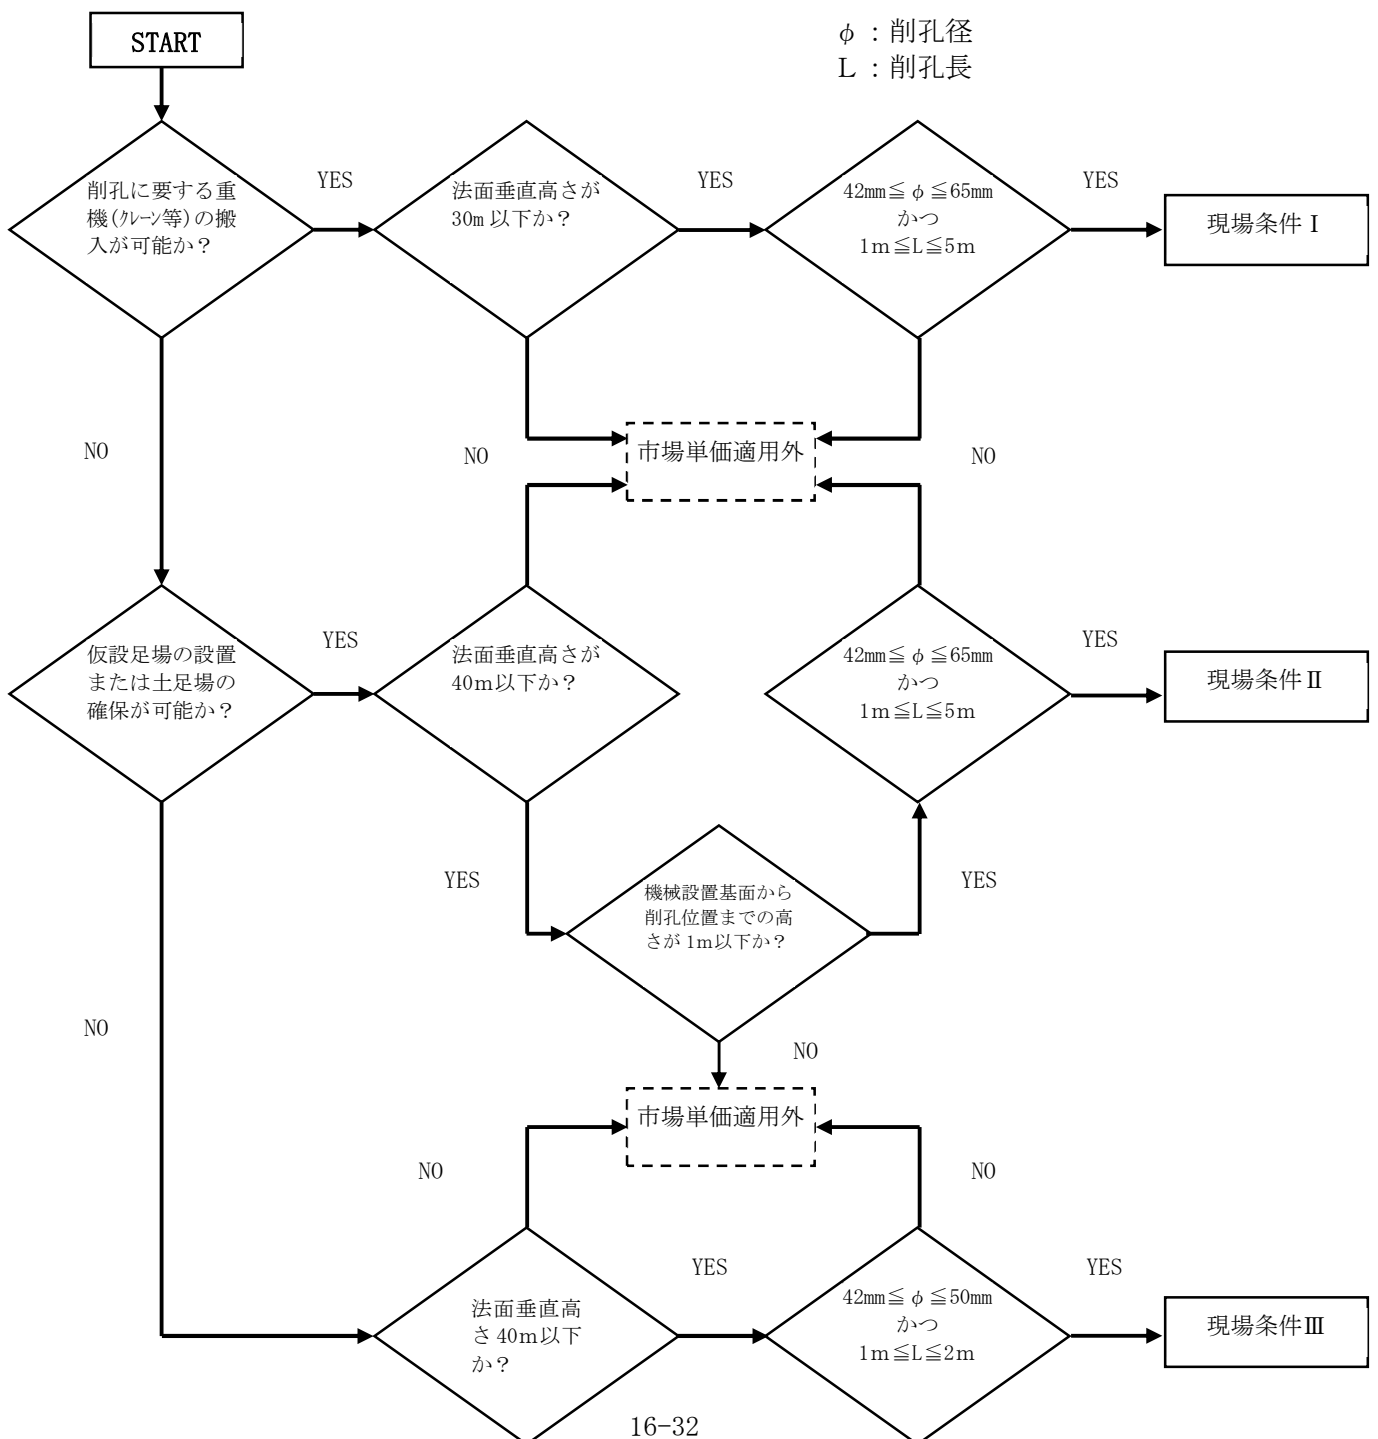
START

$\phi$ ：削孔径
L ：削孔長

削孔に要する重機(ｸﾚｰﾝ等)の搬入が可能か？

YES

法面垂直高さが30m以下か？

YES

42mm≦$\phi$≦65mm
かつ
1m≦L≦5m

YES

現場条件Ⅰ

NO

NO

市場単価適用外

NO

仮設足場の設置または土足場の確保が可能か？

YES

法面垂直高さが40m以下か？

YES

42mm≦$\phi$≦65mm
かつ
1m≦L≦5m

YES

現場条件Ⅱ

YES

機械設置基面から削孔位置までの高さが1m以下か？

YES

NO

NO

市場単価適用外

NO

NO

YES

法面垂直高さ40m以下か？

YES

42mm≦$\phi$≦50mm
かつ
1m≦L≦2m

YES

現場条件Ⅲ

16-32